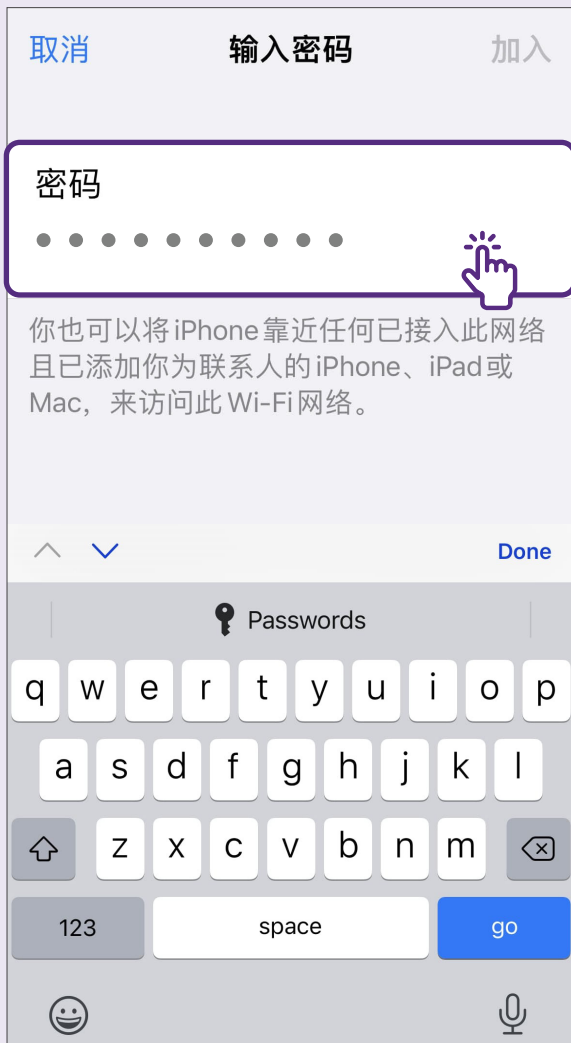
取消 输入密码 加入

密码
••••••••••

你也可以将iPhone靠近任何已接入此网络且已添加你为联系人的iPhone、iPad或Mac，来访问此Wi-Fi网络。

Done

Passwords

q w e r t y u i o p
a s d f g h j k l
z x c v b n m
123 space go